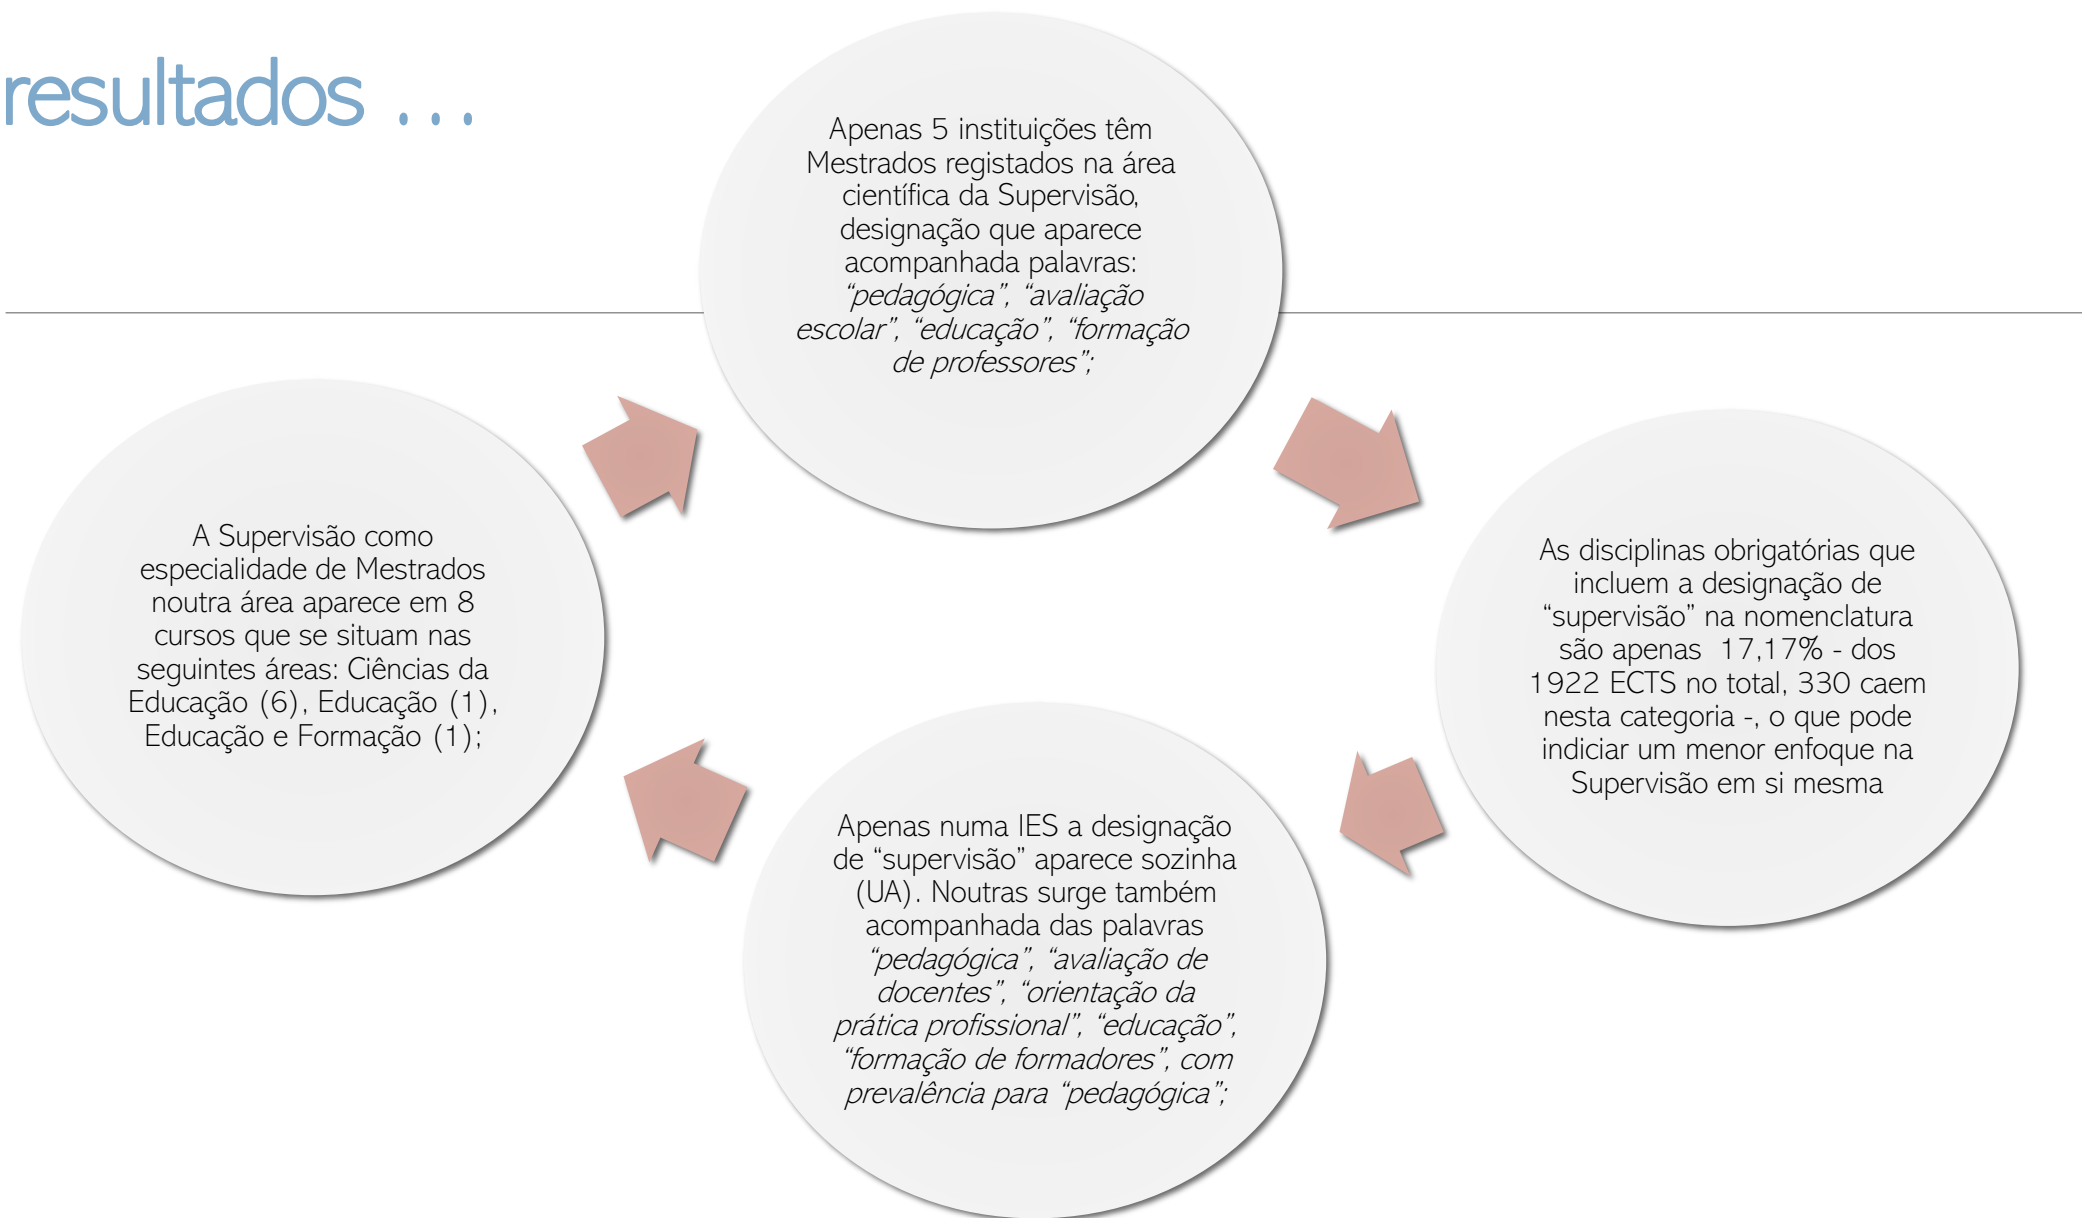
resultados ...

Apenas 5 instituições têm Mestrados registados na área científica da Supervisão, designação que aparece acompanhada palavras: *"pedagógica", "avaliação escolar", "educação", "formação de professores";*

As disciplinas obrigatórias que incluem a designação de "supervisão" na nomenclatura são apenas 17,17% - dos 1922 ECTS no total, 330 caem nesta categoria -, o que pode indiciar um menor enfoque na Supervisão em si mesma

Apenas numa IES a designação de "supervisão" aparece sozinha (UA). Noutras surge também acompanhada das palavras *"pedagógica", "avaliação de docentes", "orientação da prática profissional", "educação", "formação de formadores", com prevalência para "pedagógica";*

A Supervisão como especialidade de Mestrados noutra área aparece em 8 cursos que se situam nas seguintes áreas: Ciências da Educação (6), Educação (1), Educação e Formação (1);